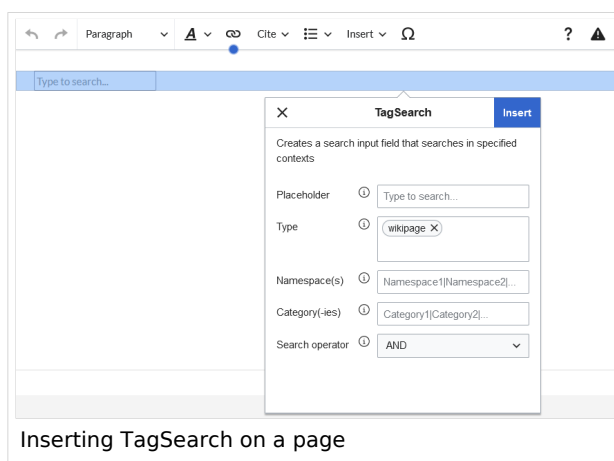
Paragraph Cite Insert Ω ?

Type to search...

TagSearch Insert

Creates a search input field that searches in specified contexts

Placeholder Type to search...

Type wikipage

Namespace(s) Namespace1|Namespace2|...

Category(-ies) Category1|Category2|...

Search operator AND

Inserting TagSearch on a page